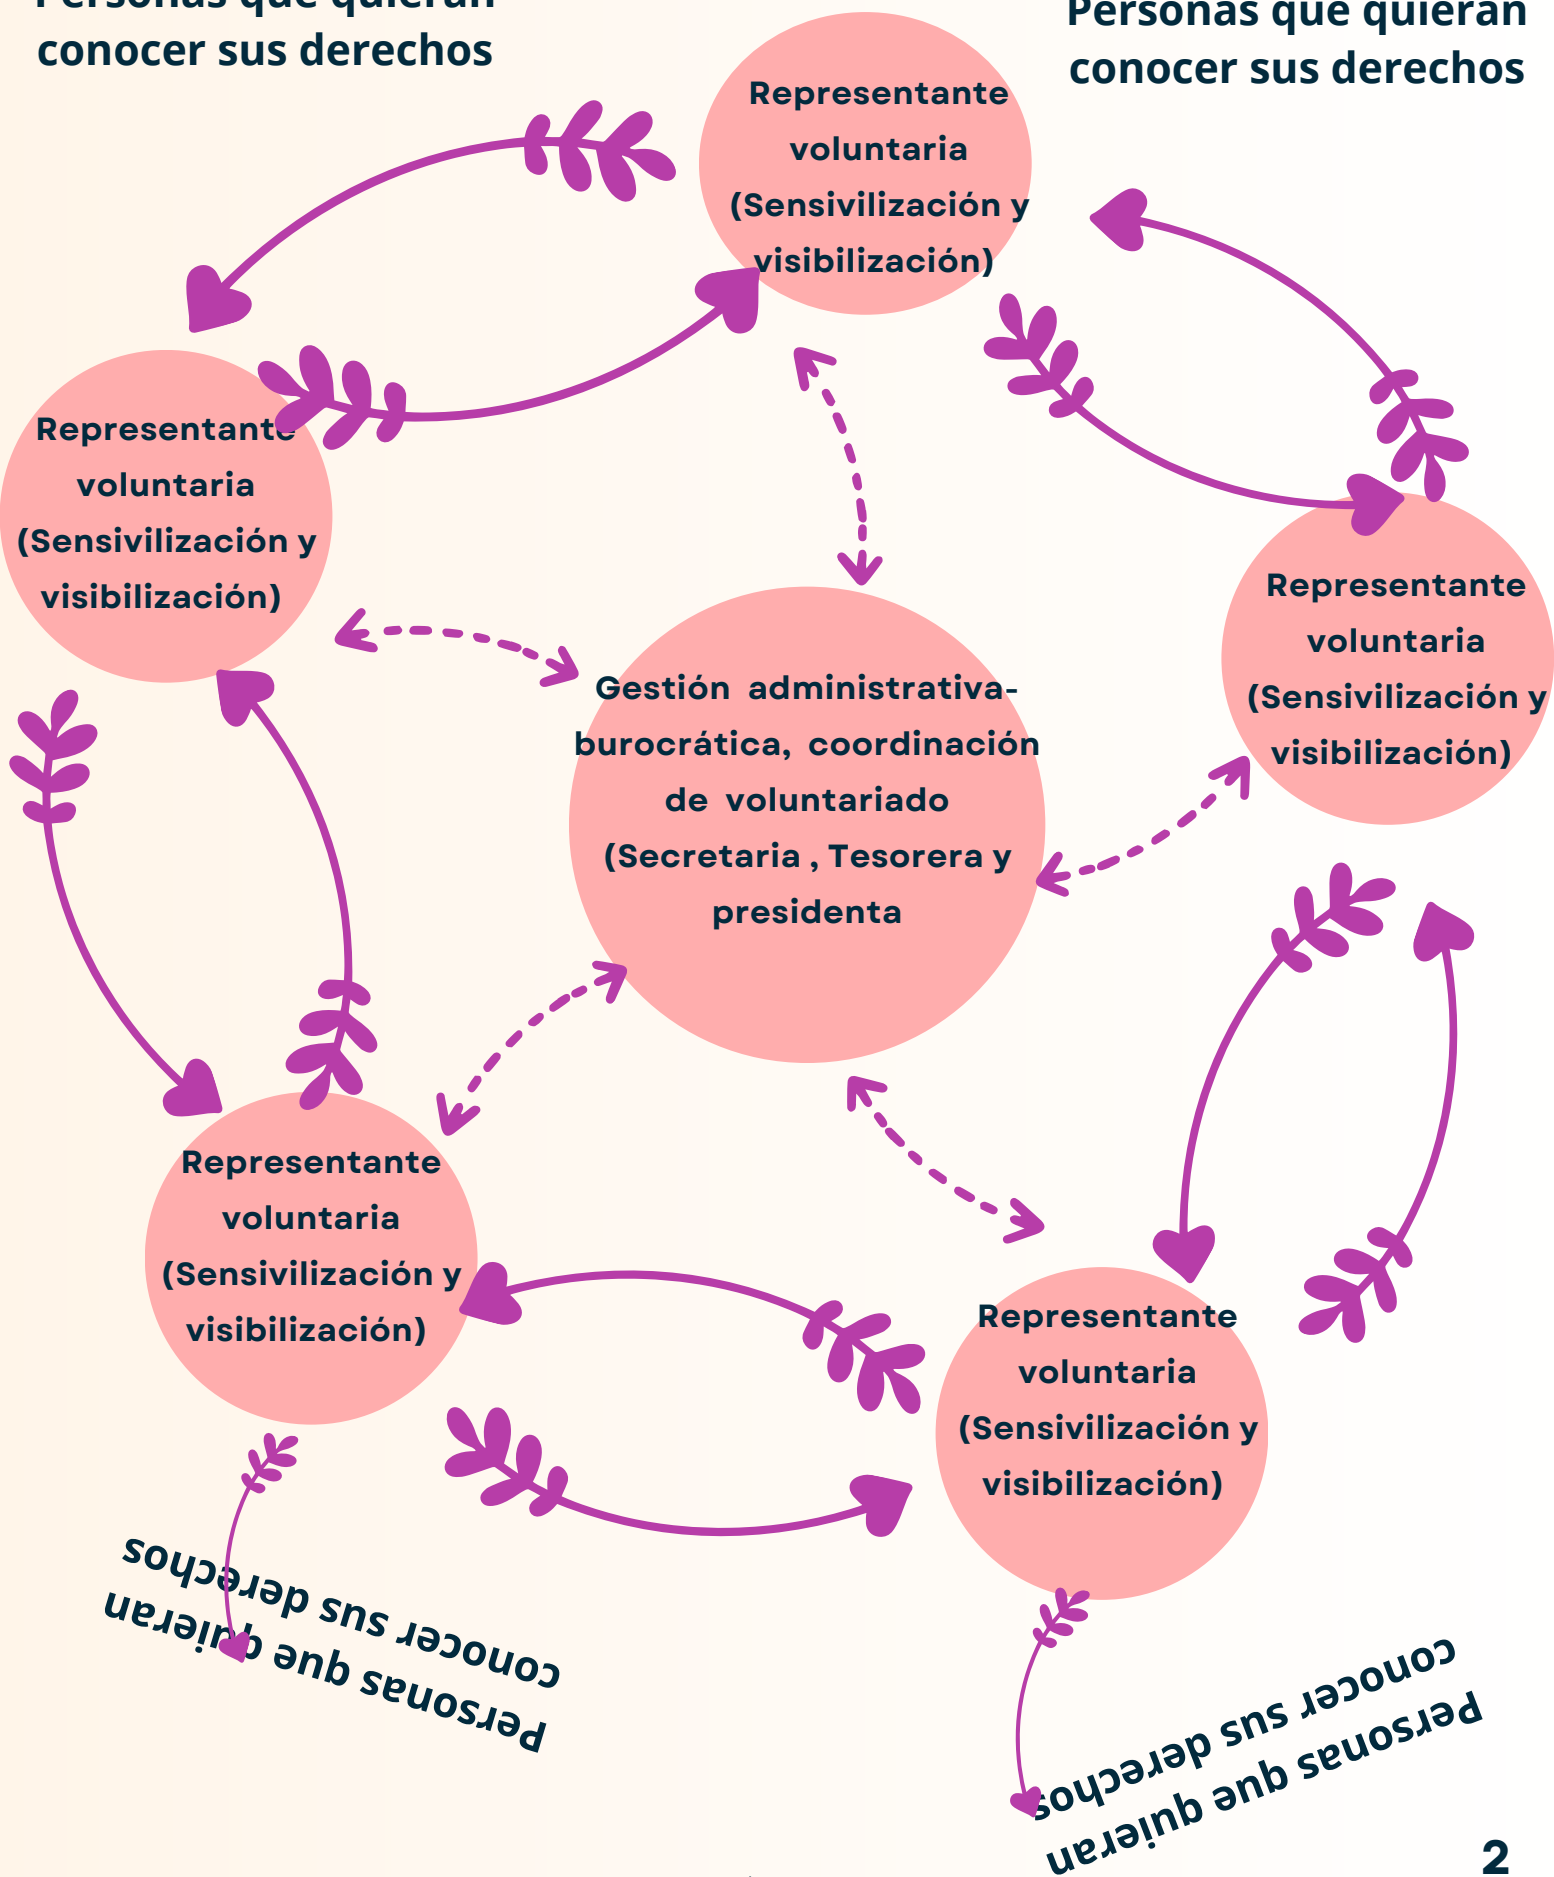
Personas que quieran conocer sus derechos

Personas que quieran conocer sus derechos

Representante voluntaria (Sensivilización y visibilización)

Representante voluntaria (Sensivilización y visibilización)

Representante voluntaria (Sensivilización y visibilización)

Gestión administrativa-burocrática, coordinación de voluntariado (Secretaria , Tesorera y presidenta

Representante voluntaria (Sensivilización y visibilización)

Representante voluntaria (Sensivilización y visibilización)

Personas que quieran conocer sus derechos

Personas que quieran conocer sus derechos

2